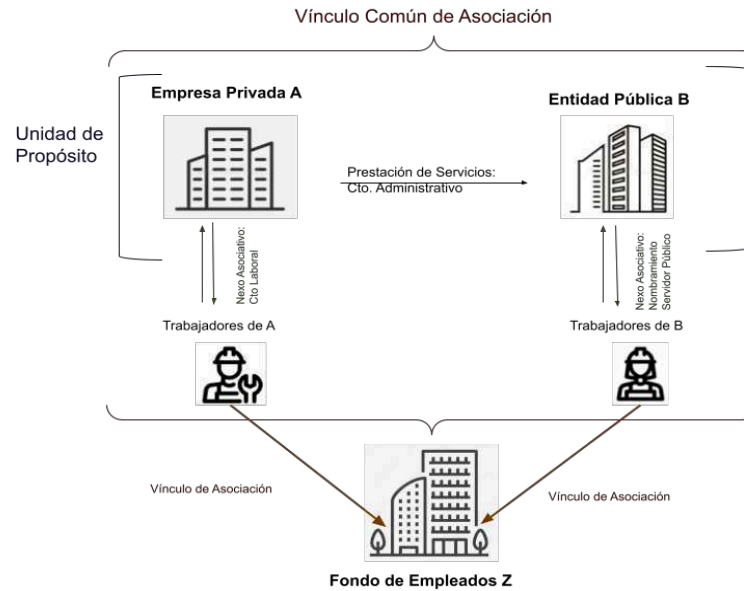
Vínculo Común de Asociación

Unidad de Propósito

Empresa Privada A

Entidad Pública B

Prestación de Servicios: Cto. Administrativo

Nexo Asociativo: Cto Laboral

Nexo Asociativo: Nombramiento Servidor Público

Trabajadores de A

Trabajadores de B

Vínculo de Asociación

Vínculo de Asociación

Fondo de Empleados Z